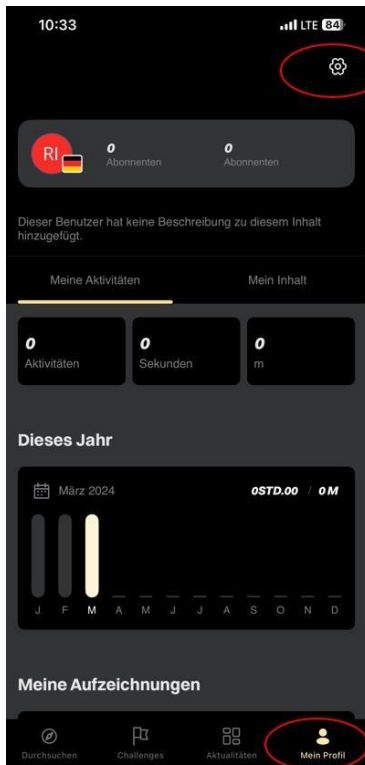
10:33
LTE 84

RI
0
Abonnenten
0
Abonnenten

Dieser Benutzer hat keine Beschreibung zu diesem Inhalt hinzugefügt.

Meine Aktivitäten
Mein Inhalt

0
Aktivitäten
0
Sekunden
0
m

Dieses Jahr

März 2024
0STD.00 / 0M

J F M A M J J A S O N D

Meine Aufzeichnungen

Durchsuchen
Challenges
Aktualitäten
Mein Profil